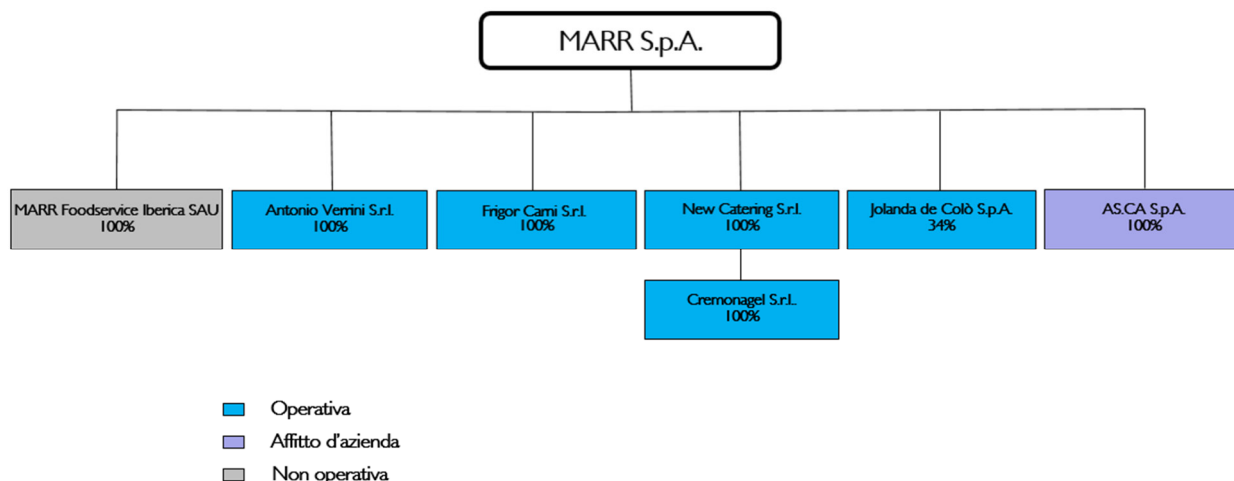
MARR S.p.A.

MARR Foodservice Iberica SAU
100%

Antonio Verrini S.r.l.
100%

Frigor Carni S.r.l.
100%

New Catering S.r.l.
100%

Jolanda de Colò S.p.A.
34%

AS.CA S.p.A.
100%

Cremonagel S.r.l.
100%

Operativa
Affitto d'azienda
Non operativa